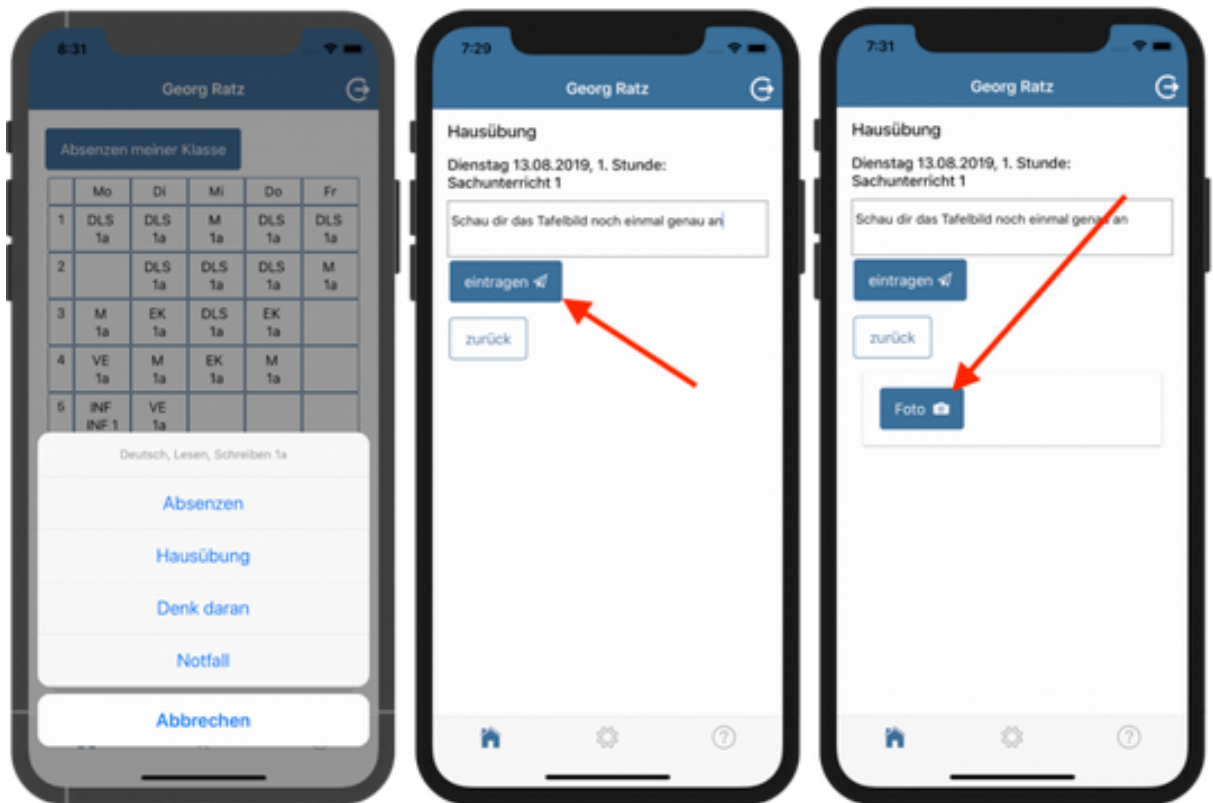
8:31

Georg Ratz

Absenzen meiner Klasse

|   | Mo | Di | Mi | Do | Fr |
|---|---|---|---|---|---|
| 1 | DLS 1a | DLS 1a | M 1a | DLS 1a | DLS 1a |
| 2 |   | DLS 1a | DLS 1a | DLS 1a | M 1a |
| 3 | M 1a | EK 1a | DLS 1a | EK 1a |   |
| 4 | VE 1a | M 1a | EK 1a | M 1a |   |
| 5 | INF INF 1 | VE 1a |   |   |   |

Deutsch, Lesen, Schreiben 1a

Absenzen

Hausübung

Denk daran

Notfall

Abbrechen

7:29

Georg Ratz

Hausübung

Dienstag 13.08.2019, 1. Stunde: Sachunterricht 1

Schau dir das Tafelbild noch einmal genau an

eintragen

zurück

7:31

Georg Ratz

Hausübung

Dienstag 13.08.2019, 1. Stunde: Sachunterricht 1

Schau dir das Tafelbild noch einmal genau an

eintragen

zurück

Foto